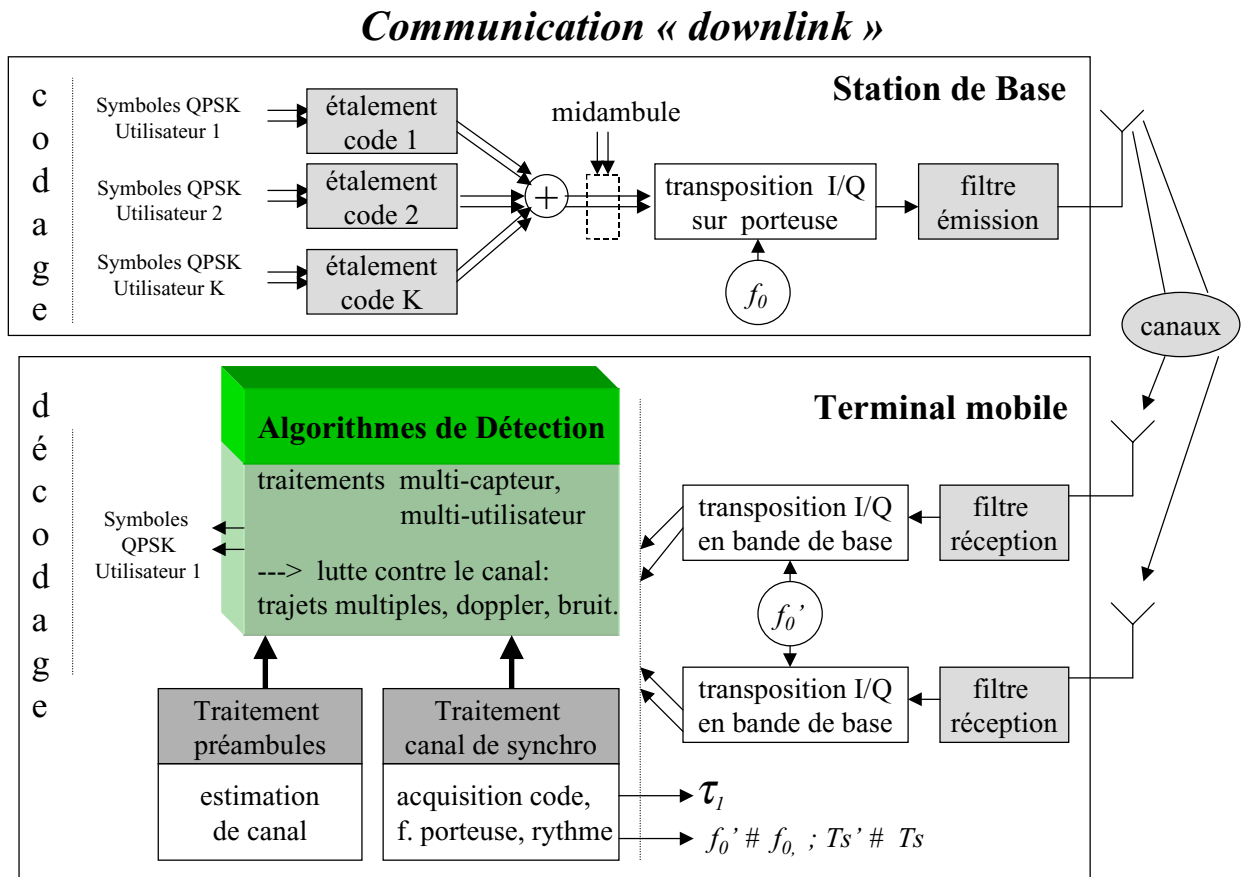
Communication « downlink »

c
o
d
a
g
e

Symboles QPSK Utilisateur 1

étalement code 1

Symboles QPSK Utilisateur 2

étalement code 2

Symboles QPSK Utilisateur K

étalement code K

midambule

+

transposition I/Q sur porteuse

$f_0$

filtre émission

Station de Base

canaux

d
é
c
o
d
a
g
e

Algorithmes de Détection

traitements multi-capteur, multi-utilisateur

---> lutte contre le canal: trajets multiples, doppler, bruit.

Symboles QPSK Utilisateur 1

Terminal mobile

transposition I/Q en bande de base

filtre réception

$f_0'$

transposition I/Q en bande de base

filtre réception

Traitement préambules

estimation de canal

Traitement canal de synchro

acquisition code, f. porteuse, rythme

$\tau_1$

$f_0' \# f_0,\ ; Ts' \#\ Ts$